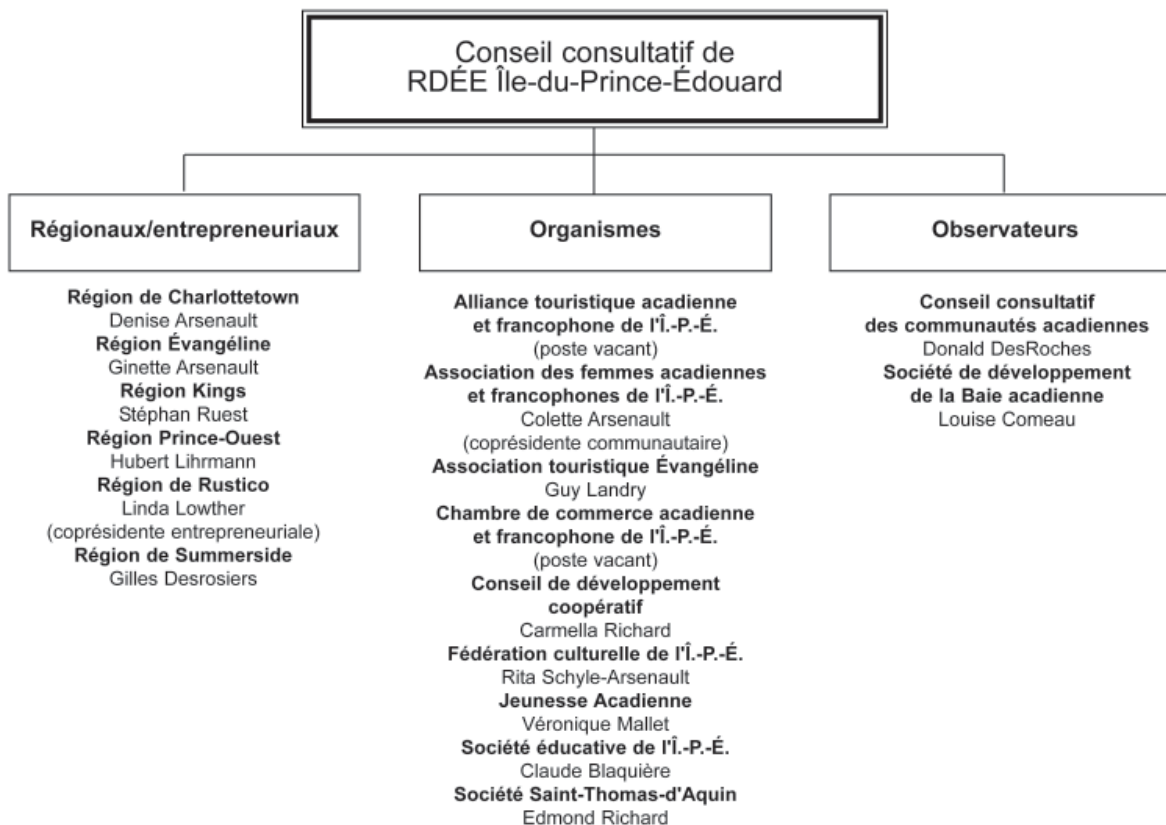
Conseil consultatif de RDÉE Île-du-Prince-Édouard

Régionaux/entrepreneuriaux

Région de Charlottetown
Denise Arsenault
Région Évangéline
Ginette Arsenault
Région Kings
Stéphan Ruest
Région Prince-Ouest
Hubert Lihrmann
Région de Rustico
Linda Lowther
(coprésidente entrepreneuriale)
Région de Summerside
Gilles Desrosiers

Organismes

Alliance touristique acadienne et francophone de l'Î.-P.-É.
(poste vacant)
Association des femmes acadiennes et francophones de l'Î.-P.-É.
Colette Arsenault
(coprésidente communautaire)
Association touristique Évangéline
Guy Landry
Chambre de commerce acadienne et francophone de l'Î.-P.-É.
(poste vacant)
Conseil de développement coopératif
Carmella Richard
Fédération culturelle de l'Î.-P.-É.
Rita Schyle-Arsenault
Jeunesse Acadienne
Véronique Mallet
Société éducative de l'Î.-P.-É.
Claude Blaquière
Société Saint-Thomas-d'Aquin
Edmond Richard

Observateurs

Conseil consultatif des communautés acadiennes
Donald DesRoches
Société de développement de la Baie acadienne
Louise Comeau